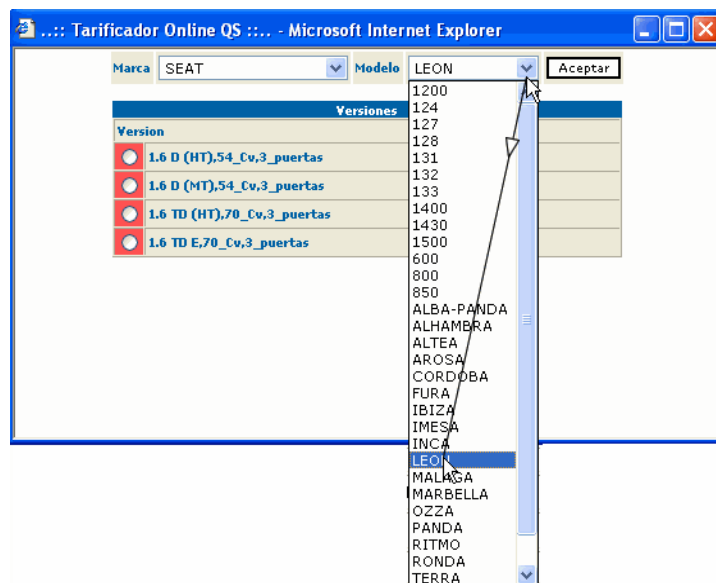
..:: Tarificador Online QS ::.. - Microsoft Internet Explorer

Marca SEAT Modelo LEON Aceptar

Versiones

Version

1.6 D (HT),54_Cv,3_puertas

1.6 D (MT),54_Cv,3_puertas

1.6 TD (HT),70_Cv,3_puertas

1.6 TD E,70_Cv,3_puertas

1200
124
127
128
131
132
133
1400
1430
1500
600
800
850
ALBA-PANDA
ALHAMBRA
ALTEA
AROSA
CORDOBA
FURA
IBIZA
IMESA
INCA
LEON
MALAGA
MARBELLA
OZZA
PANDA
RITMO
RONDA
TERRA